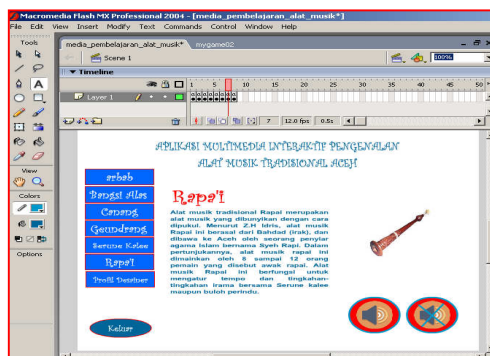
Macromedia Flash MX Professional 2004 - [media_pembelajaran_alat_musik*]
File Edit View Insert Modify Text Commands Control Window Help

Tools
View
Colors
Options

media_pembelajaran_alat_musik* mygame02
Scene 1
100%
Timeline
Layer 1
1 5 10 15 20 25 30 35 40 45 50
7 12.0 fps 0.5s

APLIKASI MULTIMEDIA INTERAKTIF PENGENALAN
ALAT MUSIK TRADISIONAL ACEH

arbab
Bangsi Alas
Canang
Geundrang
Serune Kalee
Rapa'i
Profil Desainer

Rapa'i

Alat musik tradisional Rapai merupakan alat musik yang dibunyikan dengan cara dipukul. Menurut Z.H Idris, alat musik Rapai ini berasal dari Bahdad (irak), dan dibawa ke Aceh oleh seorang penyiar agama Islam bernama Syeh Rapi. Dalam pertunjukannya, alat musik rapai ini dimainkan oleh 8 sampai 12 orang pemain yang disebut awak rapai. Alat musik Rapai ini berfungsi untuk mengatur tempo dan tingkahan-tingkahan irama bersama Serune kalee maupun buloh perindu.

Keluar